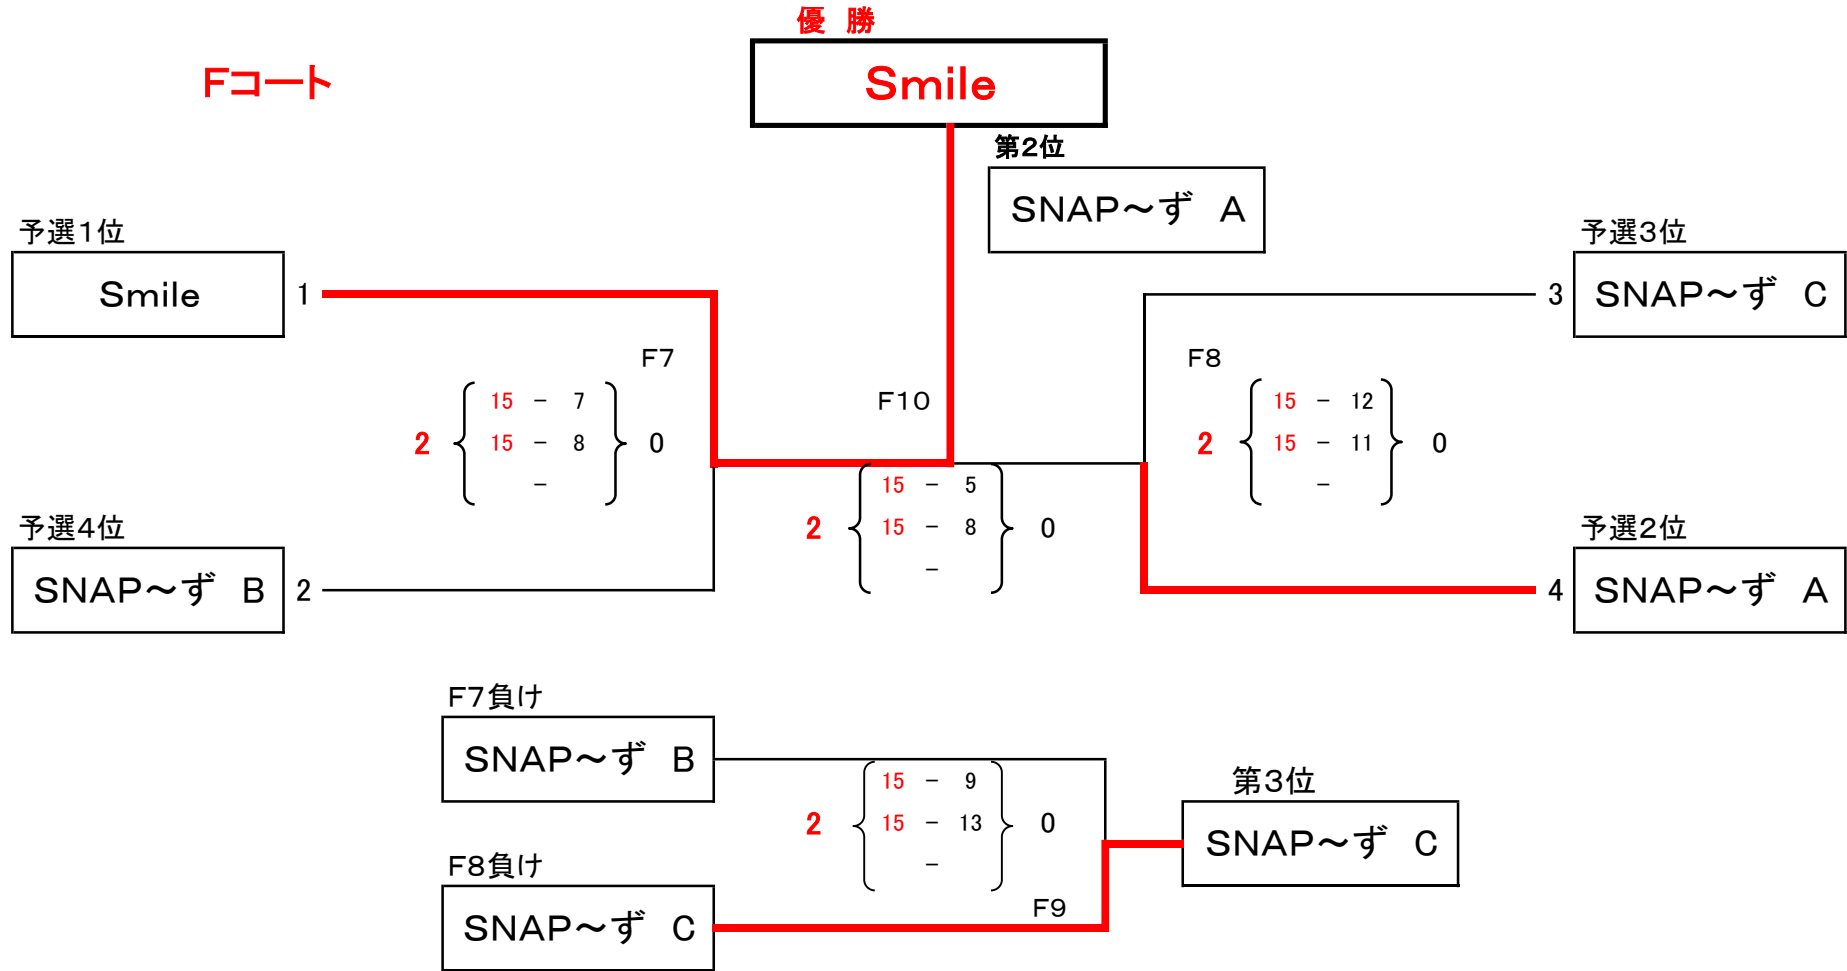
優 勝

Fコート

Smile

第2位

SNAP～ず A

予選1位

Smile

1

予選3位

3

SNAP～ず C

F7

2

15 － 7
15 － 8
－

0

F10

F8

2

15 － 12
15 － 11
－

0

2

15 － 5
15 － 8
－

0

予選4位

SNAP～ず B

2

予選2位

4

SNAP～ず A

F7負け

SNAP～ず B

2

15 － 9
15 － 13
－

0

第3位

SNAP～ず C

F8負け

SNAP～ず C

F9